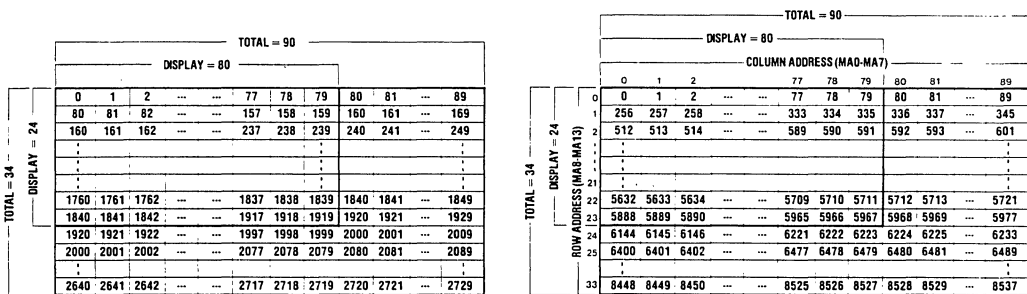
TOTAL = 90

DISPLAY = 80

TOTAL = 34

DISPLAY = 24

| 0 | 1 | 2 | ... | ... | 77 | 78 | 79 | 80 | 81 | ... | 89 |
|---|---|---|---|---|---|---|---|---|---|---|---|
| 80 | 81 | 82 | ... | ... | 157 | 158 | 159 | 160 | 161 | ... | 169 |
| 160 | 161 | 162 | ... | ... | 237 | 238 | 239 | 240 | 241 | ... | 249 |
| : | | | | | | | : | | | | : |
| | | | | | | | : | | | | : |
| | | | | | | | : | | | | : |
| 1760 | 1761 | 1762 | ... | ... | 1837 | 1838 | 1839 | 1840 | 1841 | ... | 1849 |
| 1840 | 1841 | 1842 | ... | ... | 1917 | 1918 | 1919 | 1920 | 1921 | ... | 1929 |
| 1920 | 1921 | 1922 | ... | ... | 1997 | 1998 | 1999 | 2000 | 2001 | ... | 2009 |
| 2000 | 2001 | 2002 | ... | ... | 2077 | 2078 | 2079 | 2080 | 2081 | ... | 2089 |
| : | | | | | | | | | | | : |
| 2640 | 2641 | 2642 | ... | ... | 2717 | 2718 | 2719 | 2720 | 2721 | ... | 2729 |

TOTAL = 90

DISPLAY = 80

COLUMN ADDRESS (MA0-MA7)

TOTAL = 34

DISPLAY = 24

ROW ADDRESS (MA8-MA13)

| | 0 | 1 | 2 | | | 77 | 78 | 79 | 80 | 81 | | 89 |
|---|---|---|---|---|---|---|---|---|---|---|---|---|
| 0 | 0 | 1 | 2 | ... | ... | 77 | 78 | 79 | 80 | 81 | ... | 89 |
| 1 | 256 | 257 | 258 | ... | ... | 333 | 334 | 335 | 336 | 337 | ... | 345 |
| 2 | 512 | 513 | 514 | ... | ... | 589 | 590 | 591 | 592 | 593 | ... | 601 |
| : | : | | | | | | | | | | | : |
| : | : | | | | | | | | | | | : |
| 21 | : | | | | | | | | | | | : |
| 22 | 5632 | 5633 | 5634 | ... | ... | 5709 | 5710 | 5711 | 5712 | 5713 | ... | 5721 |
| 23 | 5888 | 5889 | 5890 | ... | ... | 5965 | 5966 | 5967 | 5968 | 5969 | ... | 5977 |
| 24 | 6144 | 6145 | 6146 | ... | ... | 6221 | 6222 | 6223 | 6224 | 6225 | ... | 6233 |
| 25 | 6400 | 6401 | 6402 | ... | ... | 6477 | 6478 | 6479 | 6480 | 6481 | ... | 6489 |
| : | : | | | | | | | | | | | : |
| 33 | 8448 | 8449 | 8450 | ... | ... | 8525 | 8526 | 8527 | 8528 | 8529 | ... | 8537 |